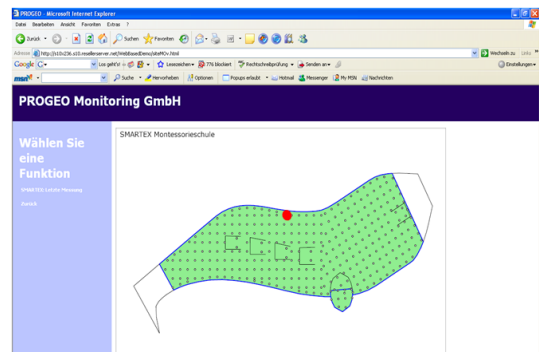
PROGEO - Microsoft Internet Explorer

Datei Bearbeiten Ansicht Favoriten Extras ?

Zurück Suchen Favoriten

Adresse http://s10r236.s10.rosellenserver.net/WebBasedDemo/siteMOv.html

Wechseln zu Links

Google G- Los geht's! 776 blockiert Rechtschreibprüfung Senden an Einstellungen

msn Suche Hervorheben Optionen Popups erlaubt Hotmail Messenger My MSN Nachrichten

PROGEO Monitoring GmbH

Wählen Sie eine Funktion

SMARTEX Letzte Messung

Zurück

SMARTEX Montessorieschule